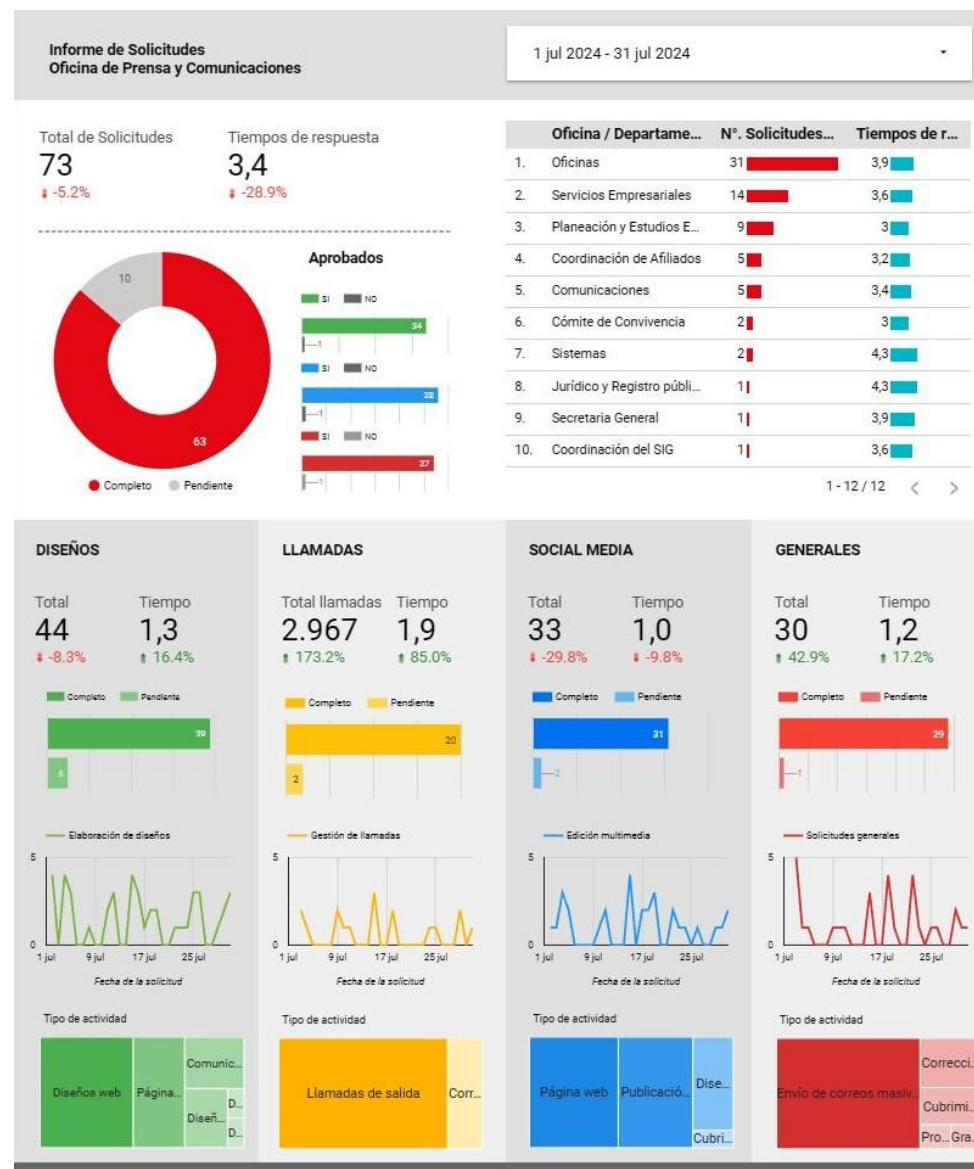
Informe de Solicitudes
Oficina de Prensa y Comunicaciones

1 jul 2024 - 31 jul 2024

Total de Solicitudes
73
-5.2%

Tiempos de respuesta
3,4
-28.9%

10
63
Completo Pendiente

Aprobados
SI NO
34
1
SI NO
28
1
SI NO
27
1

| | Oficina / Departame... | N°. Solicitudes... | Tiempos de r... |
|---|---|---|---|
| 1. | Oficinas | 31 | 3,9 |
| 2. | Servicios Empresariales | 14 | 3,6 |
| 3. | Planeación y Estudios E... | 9 | 3 |
| 4. | Coordinación de Afiliados | 5 | 3,2 |
| 5. | Comunicaciones | 5 | 3,4 |
| 6. | Cómite de Convivencia | 2 | 3 |
| 7. | Sistemas | 2 | 4,3 |
| 8. | Jurídico y Registro públi... | 1 | 4,3 |
| 9. | Secretaria General | 1 | 3,9 |
| 10. | Coordinación del SIG | 1 | 3,6 |

1 - 12 / 12 < >

DISEÑOS
Total
44
-8.3%
Tiempo
1,3
16.4%
Completo Pendiente
39
5
Elaboración de diseños
5
0
1 jul 9 jul 17 jul 25 jul
Fecha de la solicitud
Tipo de actividad
Diseños web Págína... Comunic... Diseñ... D... D...

LLAMADAS
Total llamadas
2.967
173.2%
Tiempo
1,9
85.0%
Completo Pendiente
20
2
Gestión de llamadas
5
0
1 jul 9 jul 17 jul 25 jul
Fecha de la solicitud
Tipo de actividad
Llamadas de salida Corr...

SOCIAL MEDIA
Total
33
-29.8%
Tiempo
1,0
-9.8%
Completo Pendiente
31
2
Edición multimedia
5
0
1 jul 9 jul 17 jul 25 jul
Fecha de la solicitud
Tipo de actividad
Página web Publicació... Dise... Cubri...

GENERALES
Total
30
42.9%
Tiempo
1,2
17.2%
Completo Pendiente
29
1
Solicitudes generales
5
0
1 jul 9 jul 17 jul 25 jul
Fecha de la solicitud
Tipo de actividad
Envío de correos masiv... Correcci... Cubrimi... Pro... Gra...